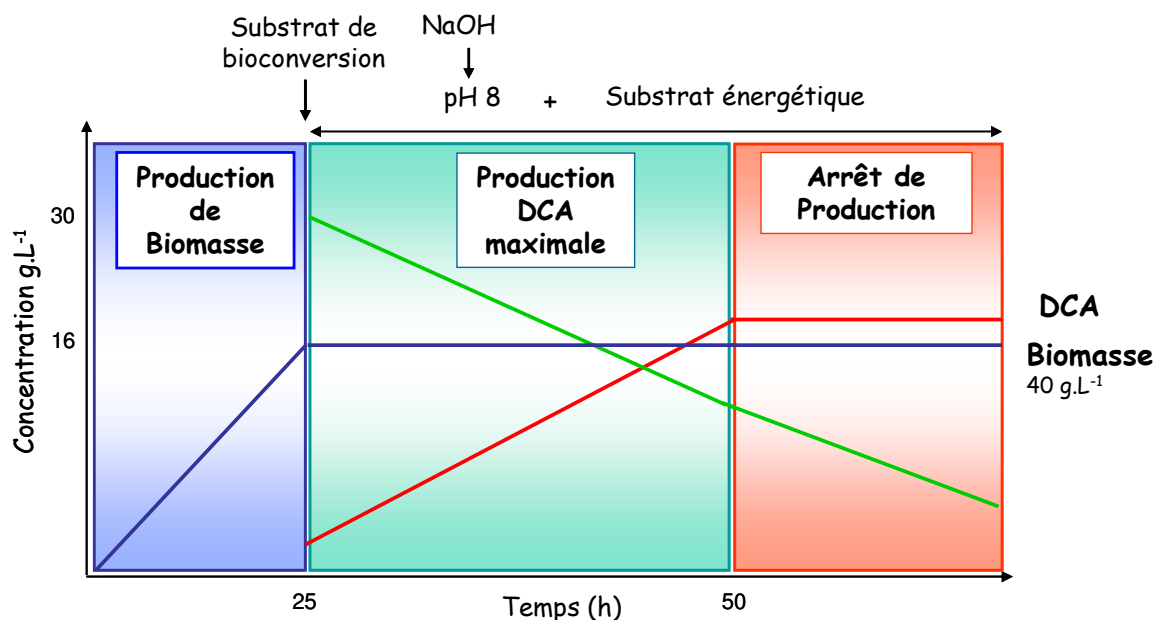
Substrat de bioconversion

NaOH

pH 8 + Substrat énergétique

Production de Biomasse

Production DCA maximale

Arrêt de Production

30

16

Concentration $g.L^{-1}$

DCA

Biomasse

40 $g.L^{-1}$

25

Temps (h)

50